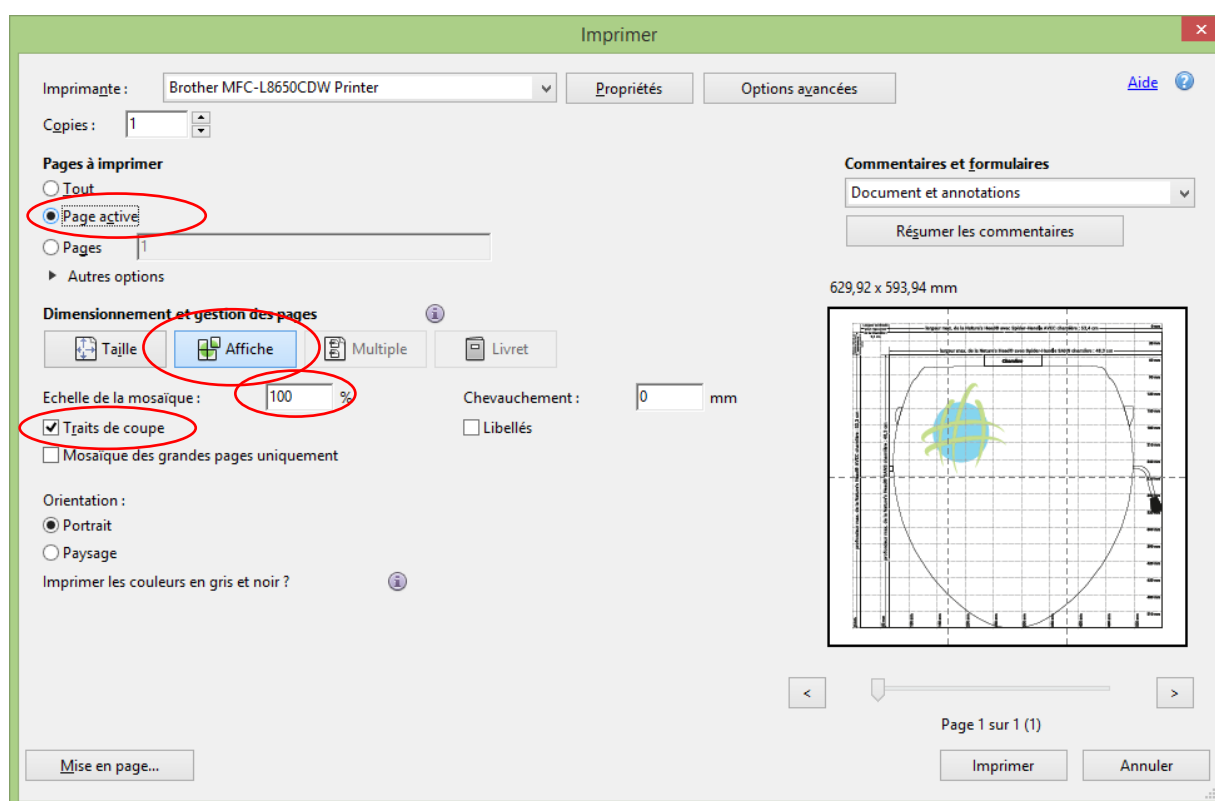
Imprimer

Imprimante : Brother MFC-L8650CDW Printer
Propriétés
Options avancées
Aide

Copies : 1

Pages à imprimer
Tout
Page active
Pages 1
Autres options

Dimensionnement et gestion des pages
Taille
Affiche
Multiple
Livret

Echelle de la mosaïque : 100 %
Chevauchement : 0 mm
Traits de coupe
Libellés
Mosaïque des grandes pages uniquement

Orientation :
Portrait
Paysage
Imprimer les couleurs en gris et noir ?

Commentaires et formulaires
Document et annotations
Résumer les commentaires

629,92 x 593,94 mm

<
>
Page 1 sur 1 (1)

Mise en page...
Imprimer
Annuler